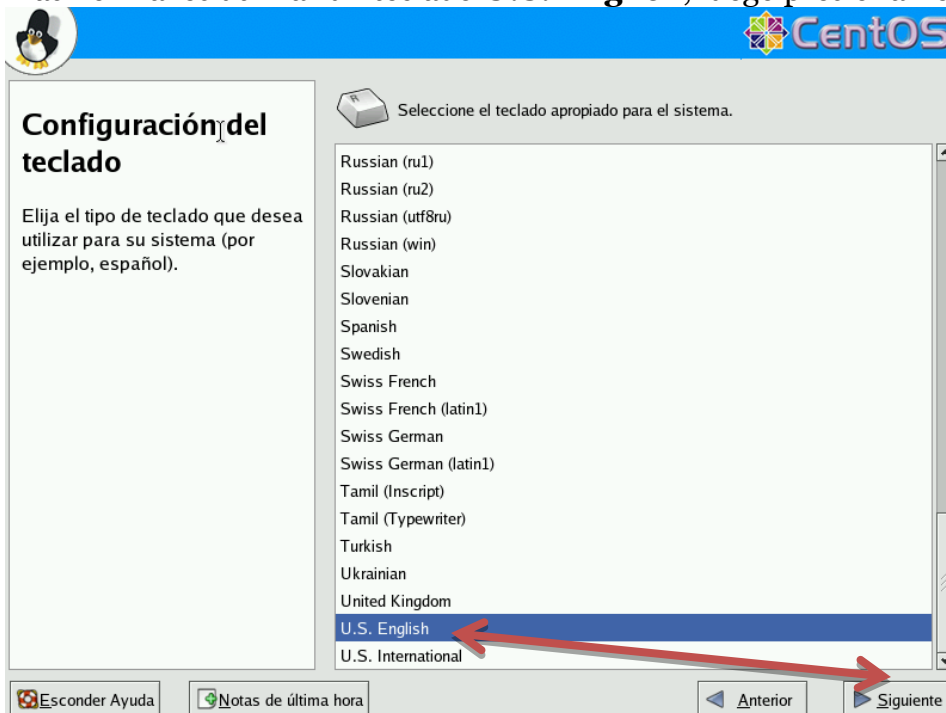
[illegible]

CentOS

Configuración del teclado

Elija el tipo de teclado que desea utilizar para su sistema (por ejemplo, español).

Seleccione el teclado apropiado para el sistema.

Russian (ru1)
Russian (ru2)
Russian (utf8ru)
Russian (win)
Slovakian
Slovenian
Spanish
Swedish
Swiss French
Swiss French (latin1)
Swiss German
Swiss German (latin1)
Tamil (Inscript)
Tamil (Typewriter)
Turkish
Ukrainian
United Kingdom
U.S. English
U.S. International

Esconder Ayuda
Notas de última hora
Anterior
Siguiente